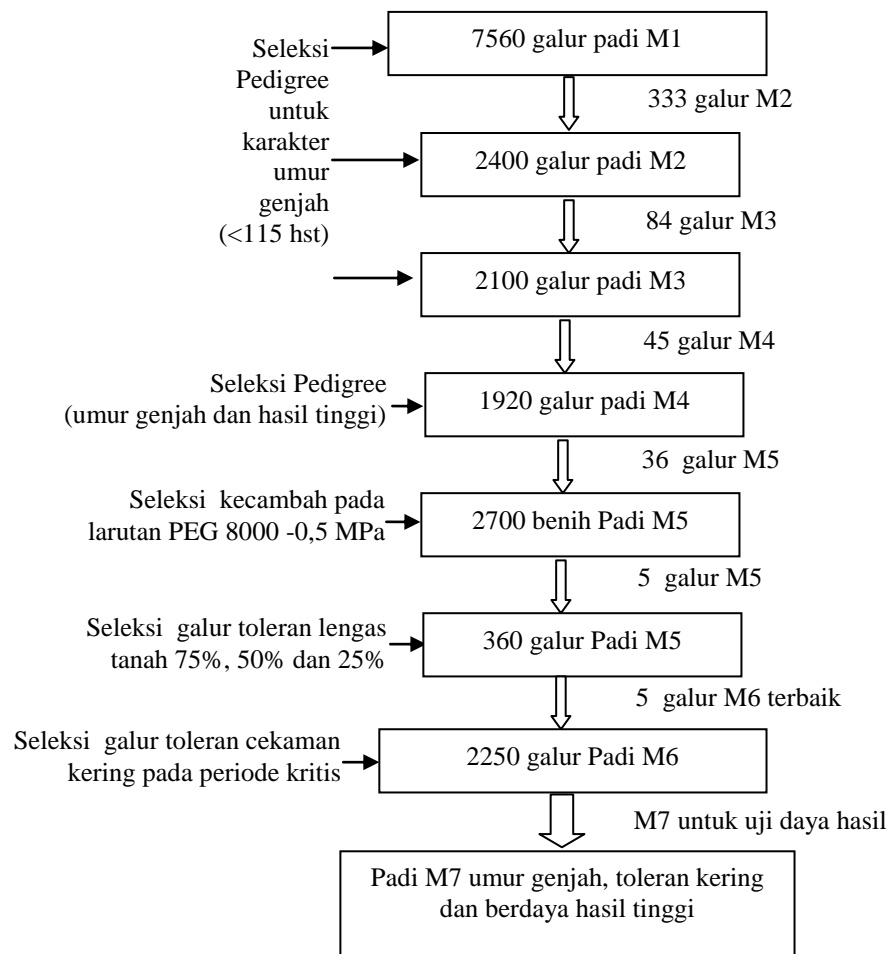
Seleksi Pedigree untuk karakter umur genjah (<115 hst)

7560 galur padi M1

333 galur M2

2400 galur padi M2

84 galur M3

2100 galur padi M3

45 galur M4

Seleksi Pedigree (umur genjah dan hasil tinggi)

1920 galur padi M4

36 galur M5

Seleksi kecambah pada larutan PEG 8000 -0,5 MPa

2700 benih Padi M5

5 galur M5

Seleksi galur toleran lengas tanah 75%, 50% dan 25%

360 galur Padi M5

5 galur M6 terbaik

Seleksi galur toleran cekaman kering pada periode kritis

2250 galur Padi M6

M7 untuk uji daya hasil

Padi M7 umur genjah, toleran kering dan berdaya hasil tinggi